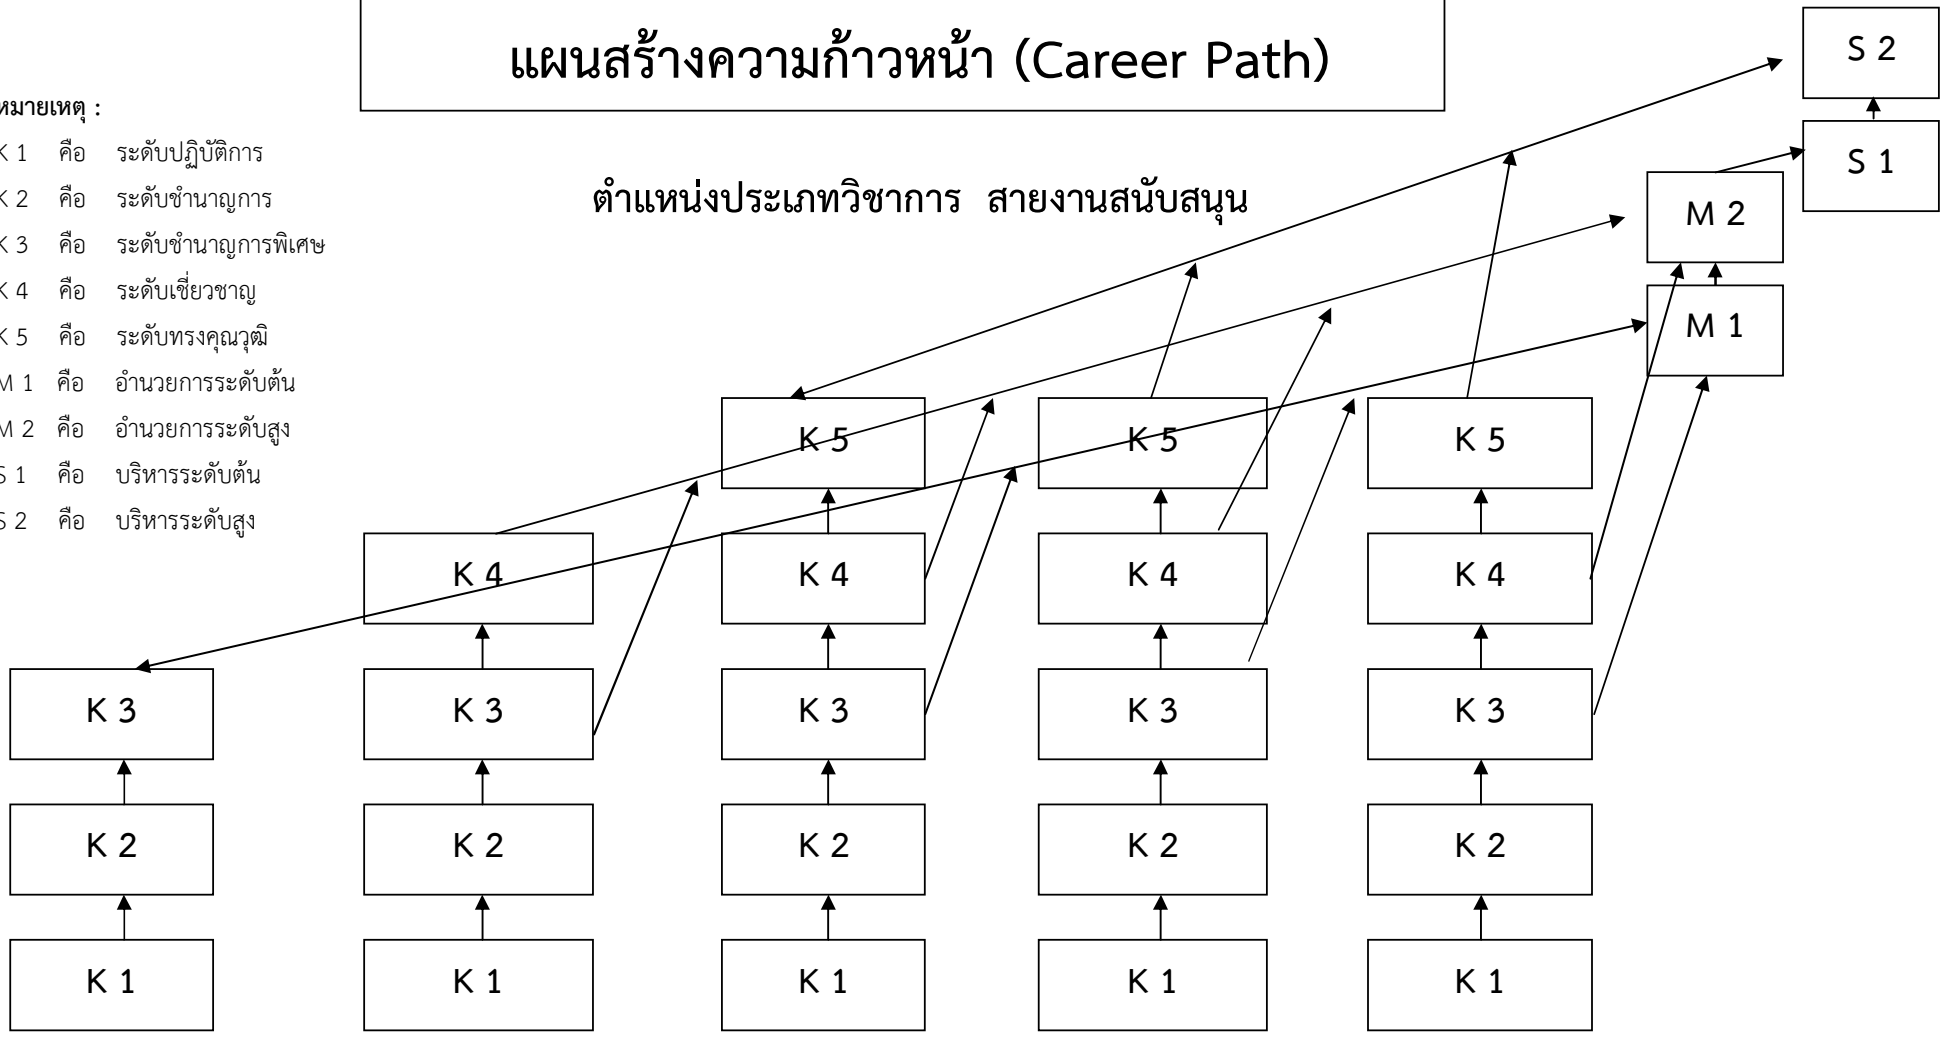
แผนสร้างความก้าวหน้า (Career Path)

หมายเหตุ :

K 1 คือ ระดับปฏิบัติการ
K 2 คือ ระดับชำนาญการ
K 3 คือ ระดับชำนาญการพิเศษ
K 4 คือ ระดับเชี่ยวชาญ
K 5 คือ ระดับทรงคุณวุฒิ
M 1 คือ อำนวยการระดับต้น
M 2 คือ อำนวยการระดับสูง
S 1 คือ บริหารระดับต้น
S 2 คือ บริหารระดับสูง

ตำแหน่งประเภทวิชาการ สายงานสนับสนุน

S 2
S 1
M 2
M 1

K 5
K 5
K 5

K 4
K 4
K 4
K 4

K 3
K 3
K 3
K 3
K 3

K 2
K 2
K 2
K 2
K 2

K 1
K 1
K 1
K 1
K 1